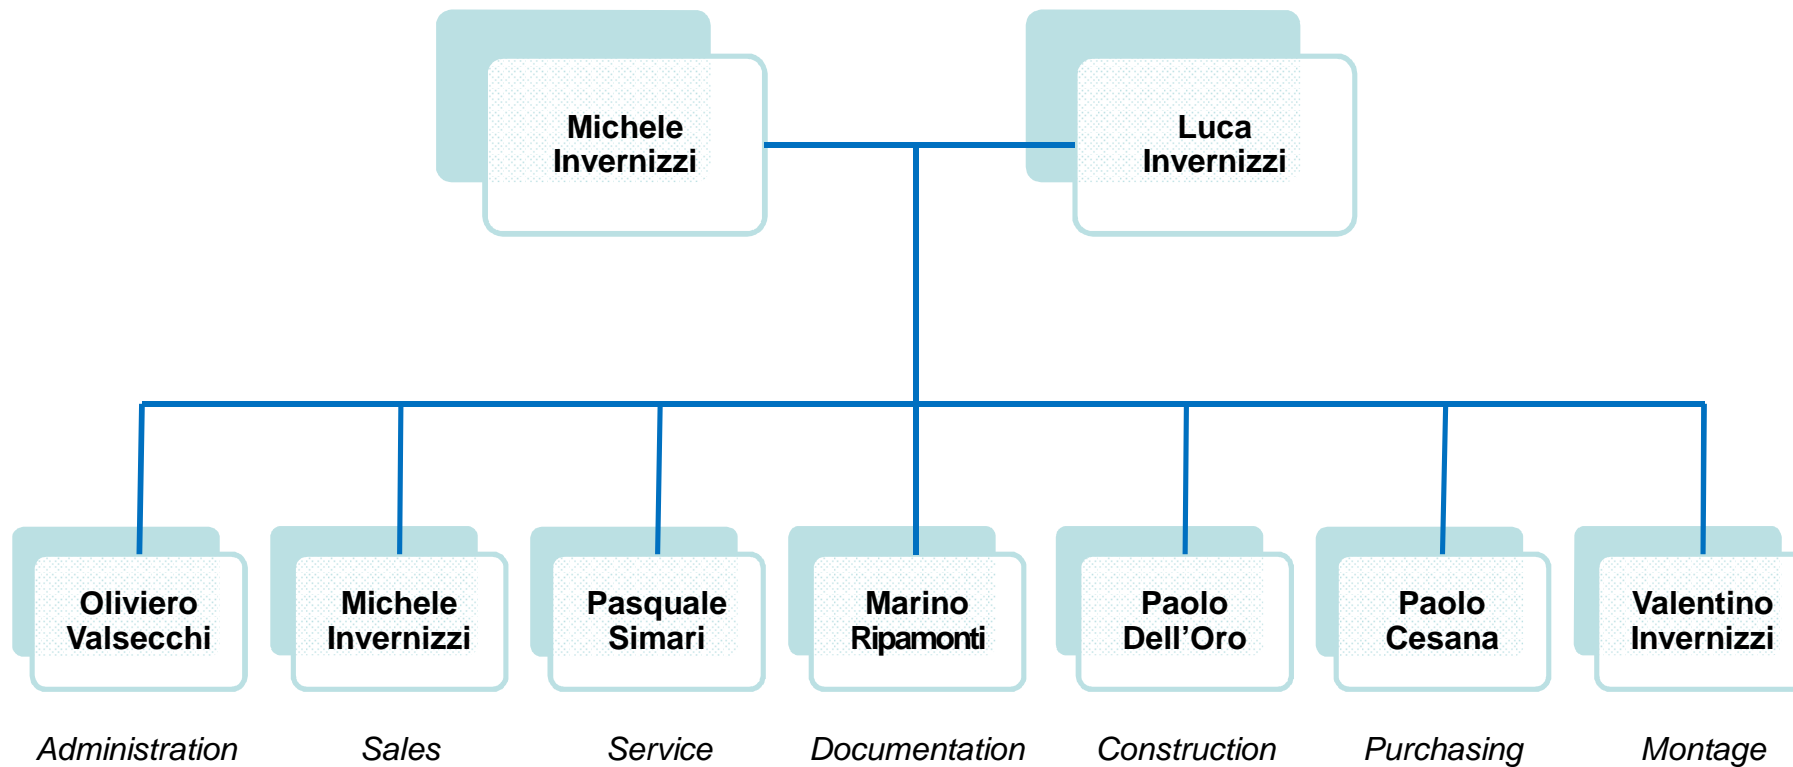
Michele Invernizzi

Luca Invernizzi

Oliviero Valsecchi

Michele Invernizzi

Pasquale Simari

Marino Ripamonti

Paolo Dell’Oro

Paolo Cesana

Valentino Invernizzi

Administration

Sales

Service

Documentation

Construction

Purchasing

Montage